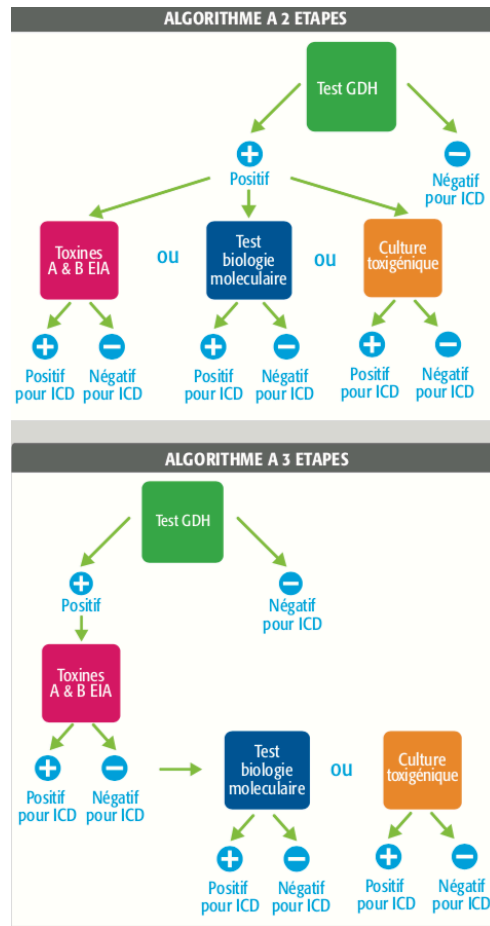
ALGORITHME A 2 ETAPES

Test GDH

+
Positif

−
Négatif pour ICD

Toxines A & B EIA

ou

Test biologie moleculaire

ou

Culture toxigénique

+
Positif pour ICD

−
Négatif pour ICD

+
Positif pour ICD

−
Négatif pour ICD

+
Positif pour ICD

−
Négatif pour ICD

ALGORITHME A 3 ETAPES

Test GDH

+
Positif

−
Négatif pour ICD

Toxines A & B EIA

+
Positif pour ICD

−
Négatif pour ICD

Test biologie moleculaire

ou

Culture toxigénique

+
Positif pour ICD

−
Négatif pour ICD

+
Positif pour ICD

−
Négatif pour ICD